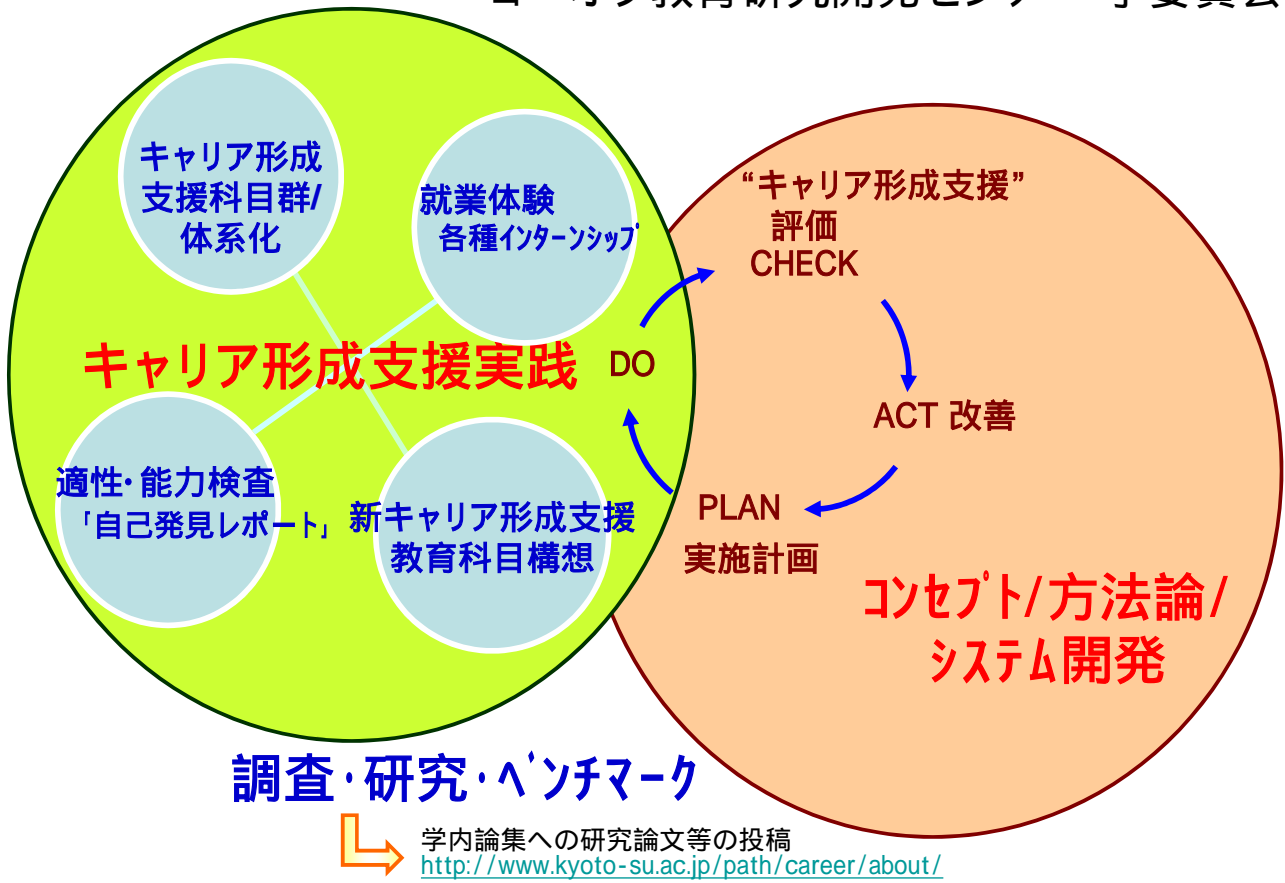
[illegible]教育研究開発センター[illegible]委員会

キャリア形成支援科目群/体系化

就業体験 各種インターンシップ

キャリア形成支援実践

DO

適性･能力検査「自己発見レポート」

新キャリア形成支援教育科目構想

“キャリア形成支援” 評価 CHECK

ACT 改善

PLAN 実施計画

コンセプト/方法論/システム開発

調査･研究･ベンチマーク

学内論集への研究論文等の投稿
http://www.kyoto-su.ac.jp/path/career/about/